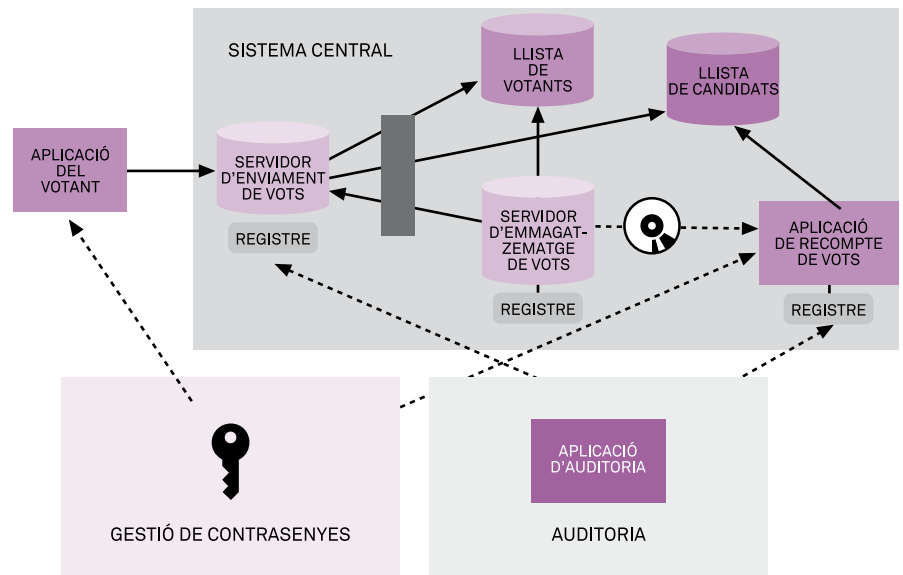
SISTEMA CENTRAL

LLISTA DE VOTANTS

LLISTA DE CANDIDATS

APLICACIÓ DEL VOTANT

SERVIDOR D'ENVIAMENT DE VOTS

REGISTRE

SERVIDOR D'EMMAGATZEMATGE DE VOTS

REGISTRE

APLICACIÓ DE RECOMPTE DE VOTS

REGISTRE

APLICACIÓ D'AUDITORIA

GESTIÓ DE CONTRASENYES

AUDITORIA